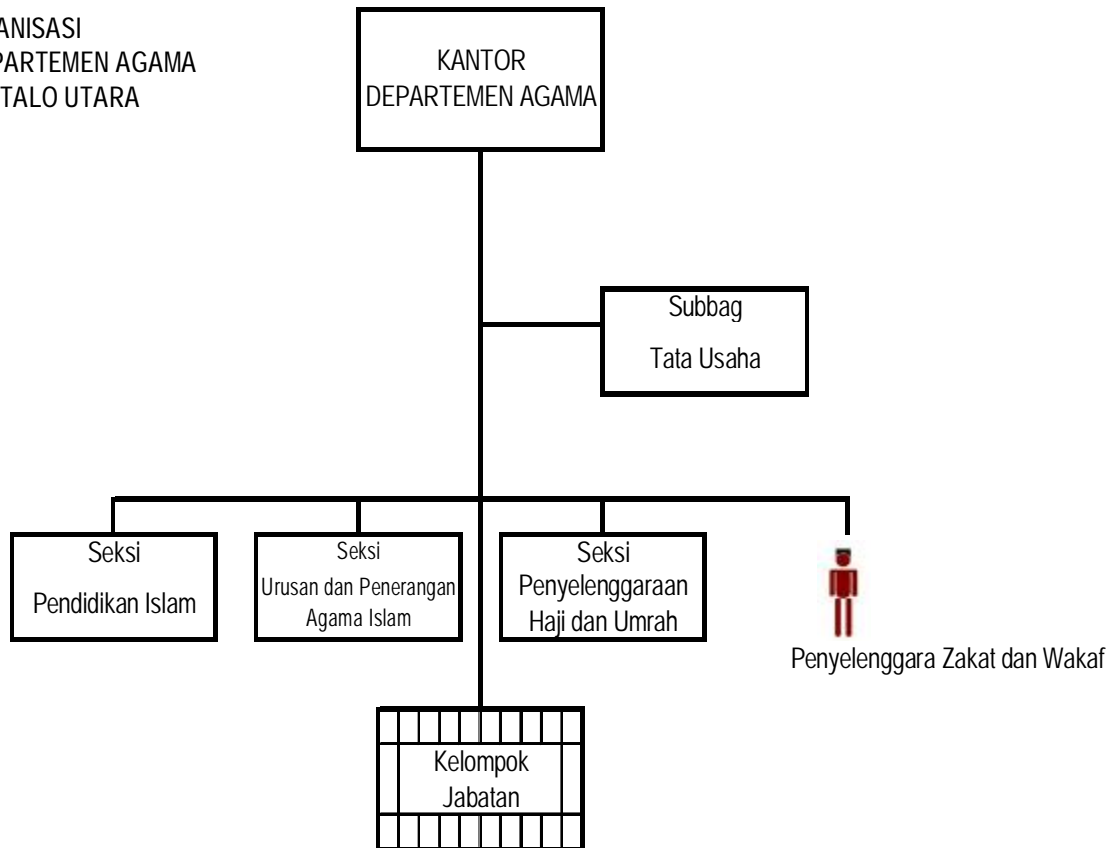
ANISASI
PARTEMEN AGAMA
TALO UTARA

KANTOR
DEPARTEMEN AGAMA

Subbag
Tata Usaha

Seksi
Pendidikan Islam

Seksi
Urusan dan Penerangan Agama Islam

Seksi
Penyelenggaraan Haji dan Umrah

Penyelenggara Zakat dan Wakaf

Kelompok
Jabatan